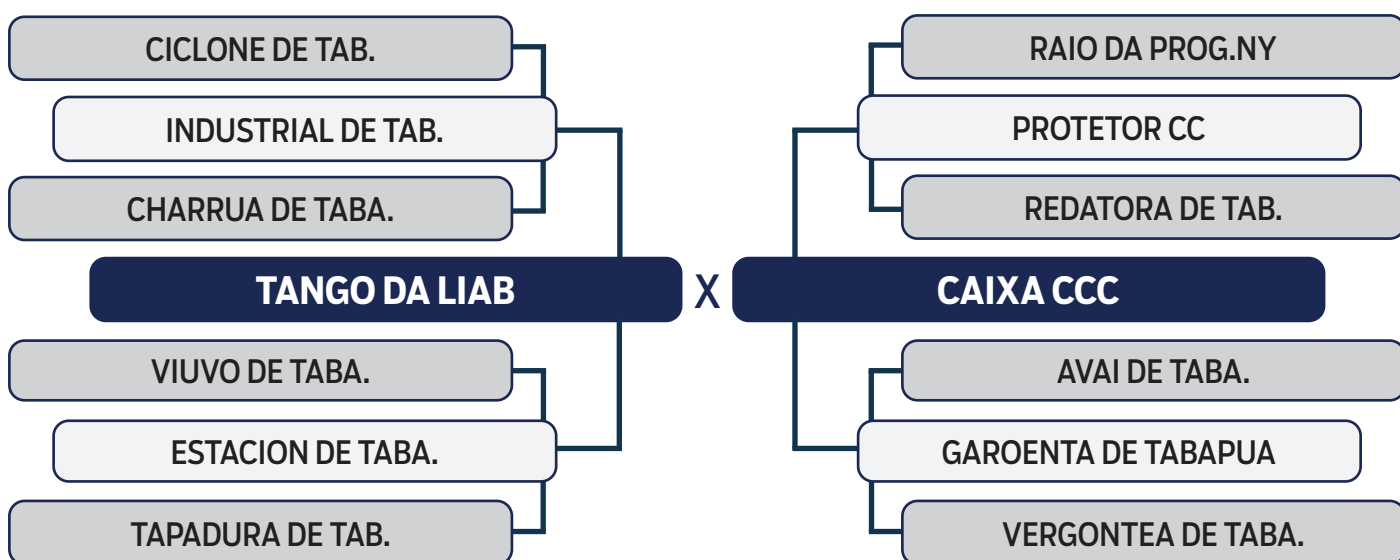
CICLONE DE TAB.

INDUSTRIAL DE TAB.

CHARRUA DE TABA.

TANGO DA LIAB

VIUVO DE TABA.

ESTACION DE TABA.

TAPADURA DE TAB.

X

RAIO DA PROG.NY

PROTETOR CC

REDATORA DE TAB.

CAIXA CCC

AVAI DE TABA.

GAROENTA DE TABAPUA

VERGONTEA DE TABA.